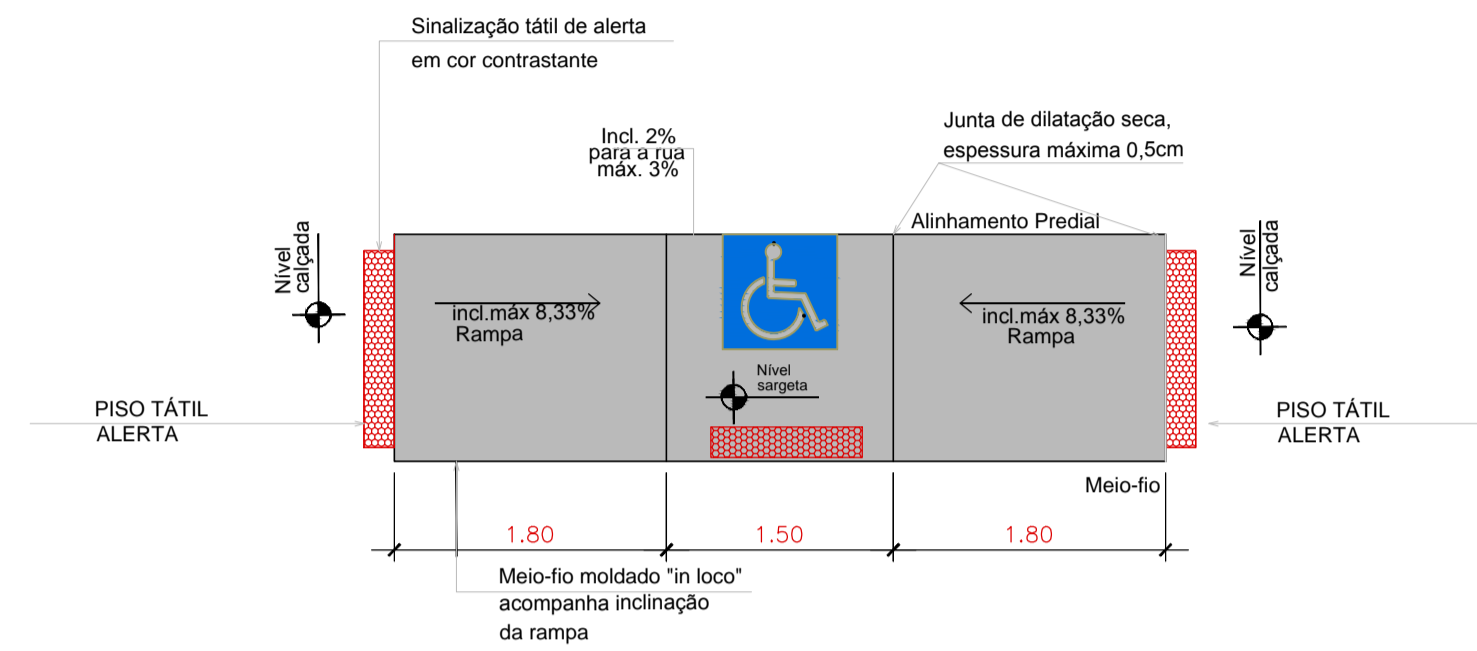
Sinalização tátil de alerta
em cor contrastante

Incl. 2%
para a rua
máx. 3%

Junta de dilatação seca,
espessura máxima 0,5cm

Alinhamento Predial

Nível
calçada

incl.máx 8,33%
Rampa

Nível
sargeta

incl.máx 8,33%
Rampa

Nível
calçada

PISO TÁTIL
ALERTA

PISO TÁTIL
ALERTA

Meio-fio

1.80

1.50

1.80

Meio-fio moldado "in loco"
acompanha inclinação
da rampa